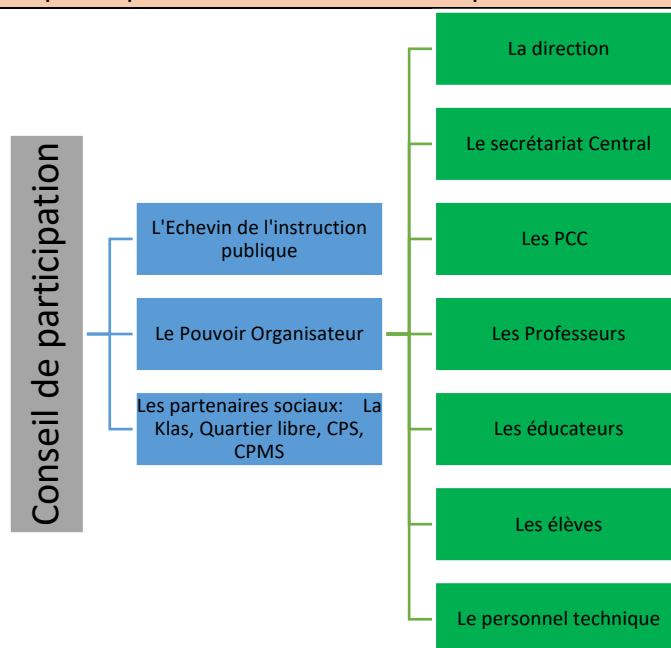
Conseil de participation

L'Echevin de l'instruction publique

Le Pouvoir Organisateur

Les partenaires sociaux: La Klas, Quartier libre, CPS, CPMS

La direction

Le secrétariat Central

Les PCC

Les Professeurs

Les éducateurs

Les élèves

Le personnel technique